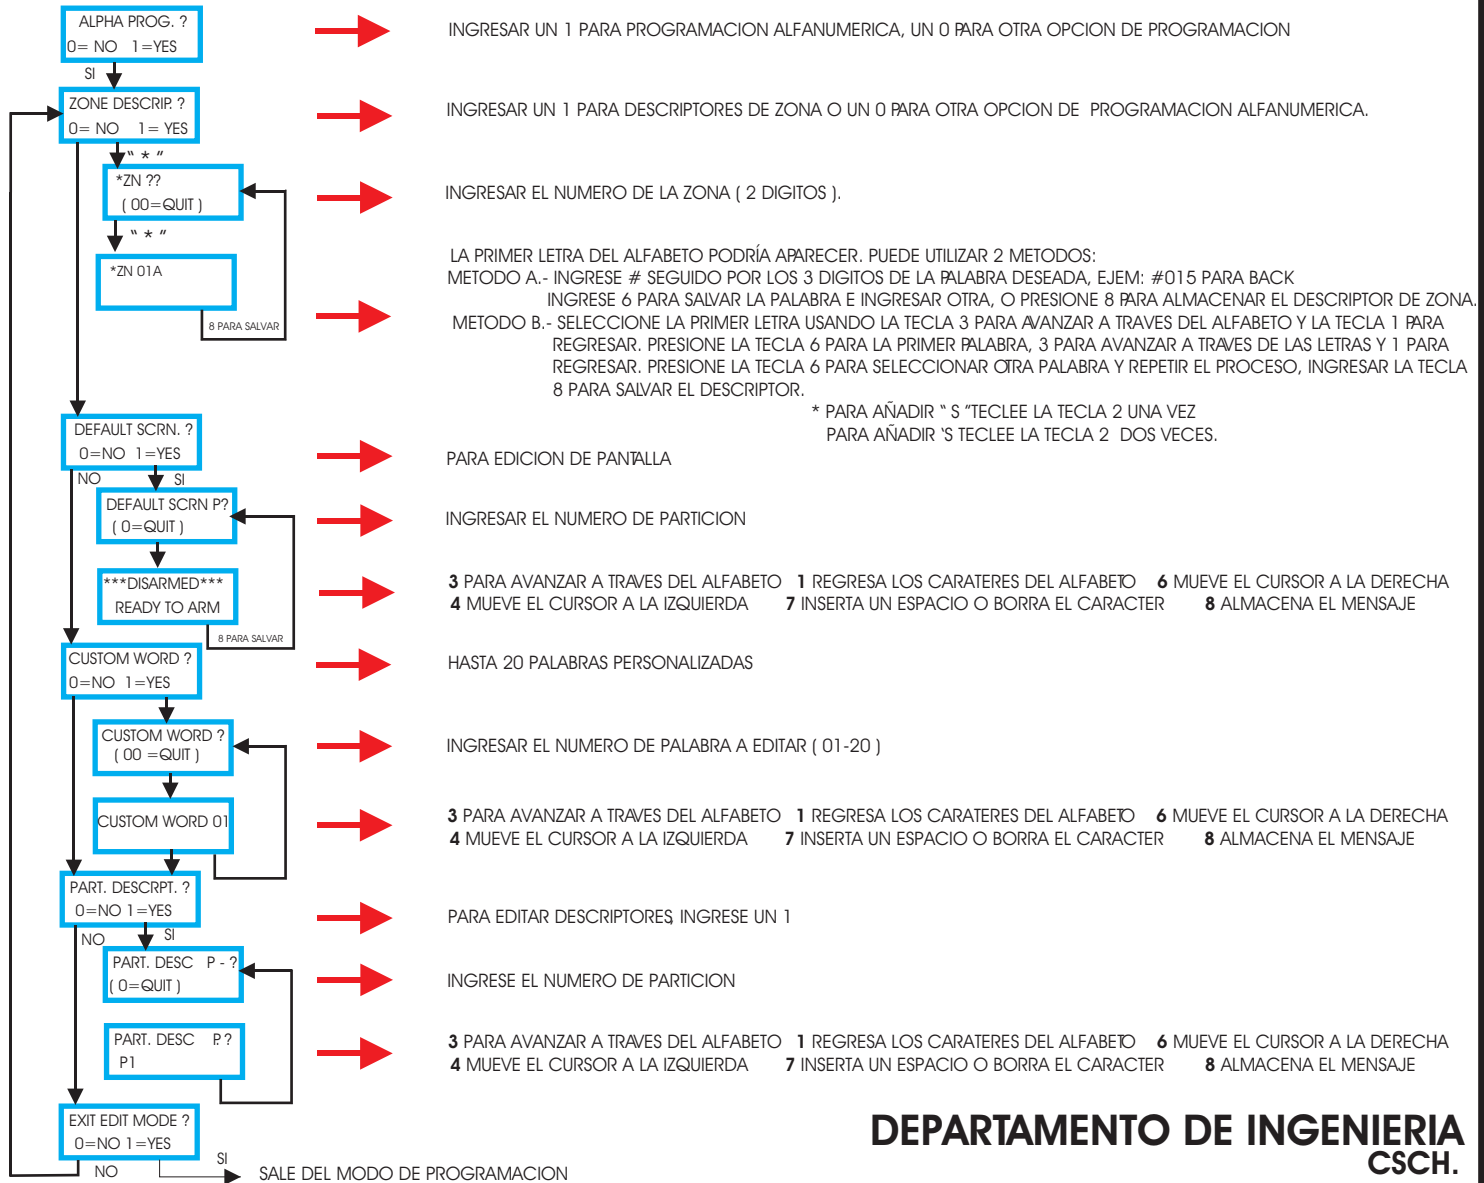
ALPHA PROG. ?
0= NO 1=YES

INGRESAR UN 1 PARA PROGRAMACION ALFANUMERICA, UN 0 PARA OTRA OPCION DE PROGRAMACION

SI

ZONE DESCRIP. ?
0= NO 1= YES

INGRESAR UN 1 PARA DESCRIPTORES DE ZONA O UN 0 PARA OTRA OPCION DE PROGRAMACION ALFANUMERICA.

" * "

*ZN ??
( 00=QUIT )

INGRESAR EL NUMERO DE LA ZONA ( 2 DIGITOS ).

" * "

*ZN 01A

8 PARA SALVAR

LA PRIMER LETRA DEL ALFABETO PODRÍA APARECER. PUEDE UTILIZAR 2 METODOS:
METODO A.- INGRESE # SEGUIDO POR LOS 3 DIGITOS DE LA PALABRA DESEADA, EJEM: #015 PARA BACK
INGRESE 6 PARA SALVAR LA PALABRA E INGRESAR OTRA, O PRESIONE 8 PARA ALMACENAR EL DESCRIPTOR DE ZONA.
METODO B.- SELECCIONE LA PRIMER LETRA USANDO LA TECLA 3 PARA AVANZAR A TRAVES DEL ALFABETO Y LA TECLA 1 PARA REGRESAR. PRESIONE LA TECLA 6 PARA LA PRIMER PALABRA, 3 PARA AVANZAR A TRAVES DE LAS LETRAS Y 1 PARA REGRESAR. PRESIONE LA TECLA 6 PARA SELECCIONAR OTRA PALABRA Y REPETIR EL PROCESO, INGRESAR LA TECLA 8 PARA SALVAR EL DESCRIPTOR.
* PARA AÑADIR " S "TECLEE LA TECLA 2 UNA VEZ
PARA AÑADIR 'S TECLEE LA TECLA 2 DOS VECES.

DEFAULT SCRN. ?
0=NO 1=YES

PARA EDICION DE PANTALLA

NO SI

DEFAULT SCRN P?
( 0=QUIT )

INGRESAR EL NUMERO DE PARTICION

***DISARMED***
READY TO ARM

8 PARA SALVAR

**3** PARA AVANZAR A TRAVES DEL ALFABETO **1** REGRESA LOS CARATERES DEL ALFABETO **6** MUEVE EL CURSOR A LA DERECHA
**4** MUEVE EL CURSOR A LA IZQUIERDA **7** INSERTA UN ESPACIO O BORRA EL CARACTER **8** ALMACENA EL MENSAJE

CUSTOM WORD ?
0=NO 1=YES

HASTA 20 PALABRAS PERSONALIZADAS

CUSTOM WORD ?
( 00 =QUIT )

INGRESAR EL NUMERO DE PALABRA A EDITAR ( 01-20 )

CUSTOM WORD 01

**3** PARA AVANZAR A TRAVES DEL ALFABETO **1** REGRESA LOS CARATERES DEL ALFABETO **6** MUEVE EL CURSOR A LA DERECHA
**4** MUEVE EL CURSOR A LA IZQUIERDA **7** INSERTA UN ESPACIO O BORRA EL CARACTER **8** ALMACENA EL MENSAJE

PART. DESCRPT. ?
0=NO 1=YES

PARA EDITAR DESCRIPTORES, INGRESE UN 1

NO SI

PART. DESC P - ?
( 0=QUIT )

INGRESE EL NUMERO DE PARTICION

PART. DESC P. ?
P1

**3** PARA AVANZAR A TRAVES DEL ALFABETO **1** REGRESA LOS CARATERES DEL ALFABETO **6** MUEVE EL CURSOR A LA DERECHA
**4** MUEVE EL CURSOR A LA IZQUIERDA **7** INSERTA UN ESPACIO O BORRA EL CARACTER **8** ALMACENA EL MENSAJE

EXIT EDIT MODE ?
0=NO 1=YES

NO SI

SALE DEL MODO DE PROGRAMACION

**DEPARTAMENTO DE INGENIERIA**
**CSCH.**